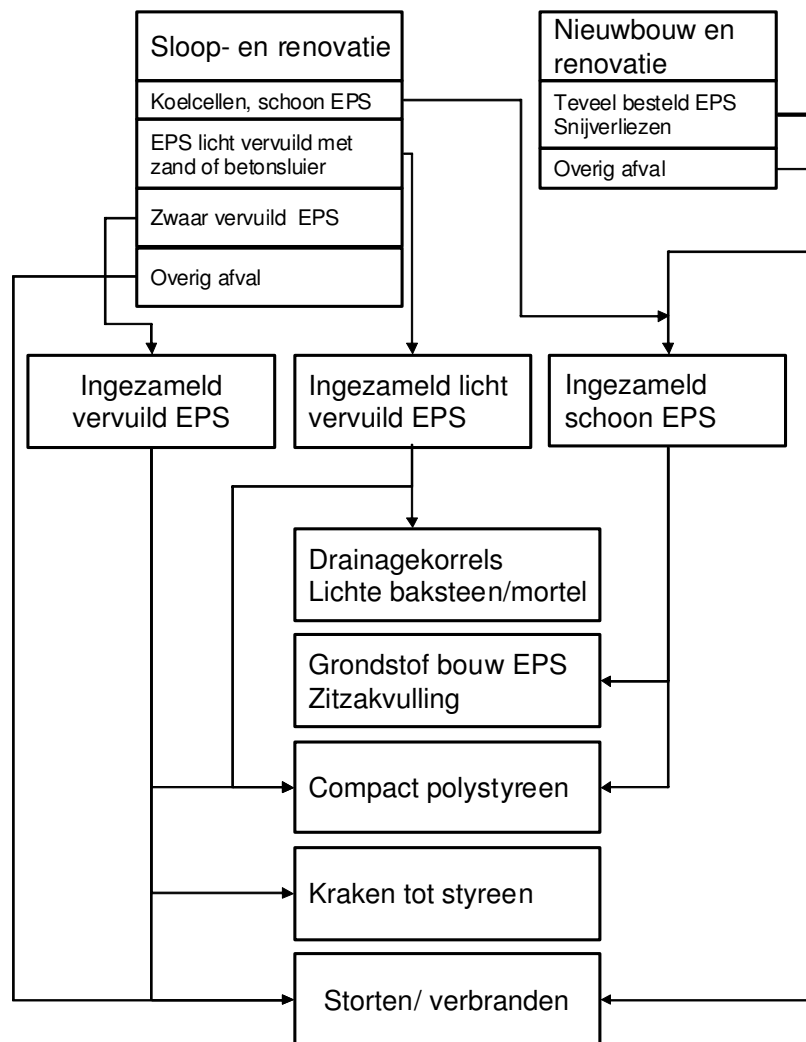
Sloop- en renovatie

Koelcellen, schoon EPS

EPS licht vervuild met zand of betonsluier

Zwaar vervuild EPS

Overig afval

Nieuwbouw en renovatie

Teveel besteld EPS Snijverliezen

Overig afval

Ingezameld vervuild EPS

Ingezameld licht vervuild EPS

Ingezameld schoon EPS

Drainagekorrels Lichte baksteen/mortel

Grondstof bouw EPS Zitzakvulling

Compact polystyreen

Kraken tot styreen

Storten/ verbranden